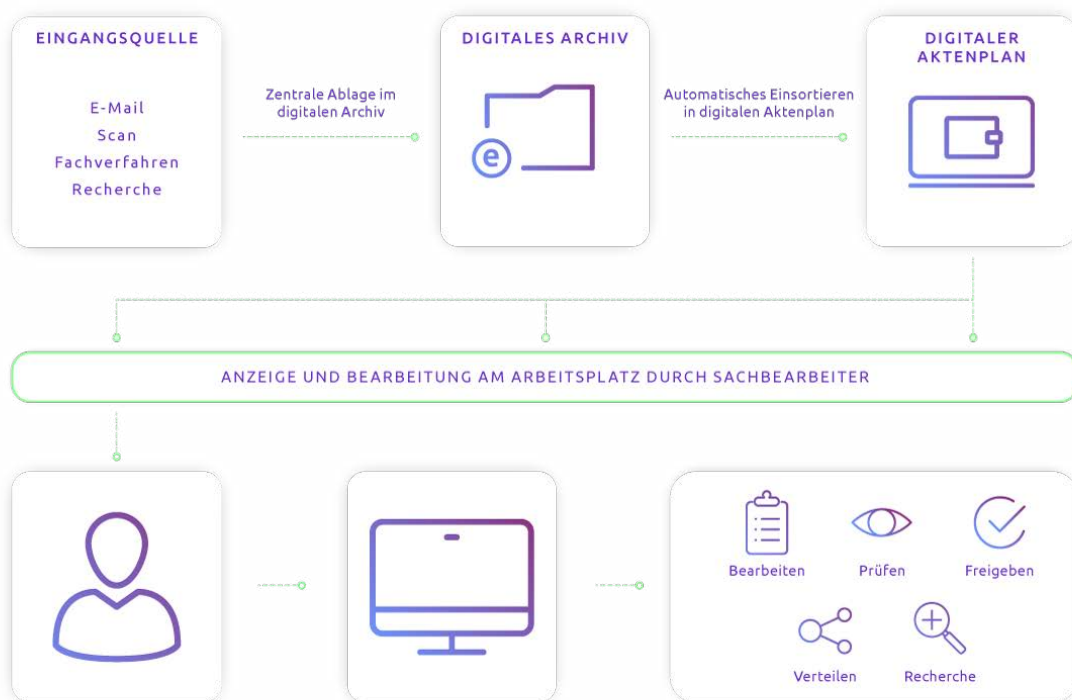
EINGANGSQUELLE

E-Mail
Scan
Fachverfahren
Recherche

Zentrale Ablage im digitalen Archiv

DIGITALES ARCHIV

e

Automatisches Einsortieren in digitalen Aktenplan

DIGITALER AKTENPLAN

ANZEIGE UND BEARBEITUNG AM ARBEITSPLATZ DURCH SACHBEARBEITER

Bearbeiten
Prüfen
Freigeben
Verteilen
Recherche